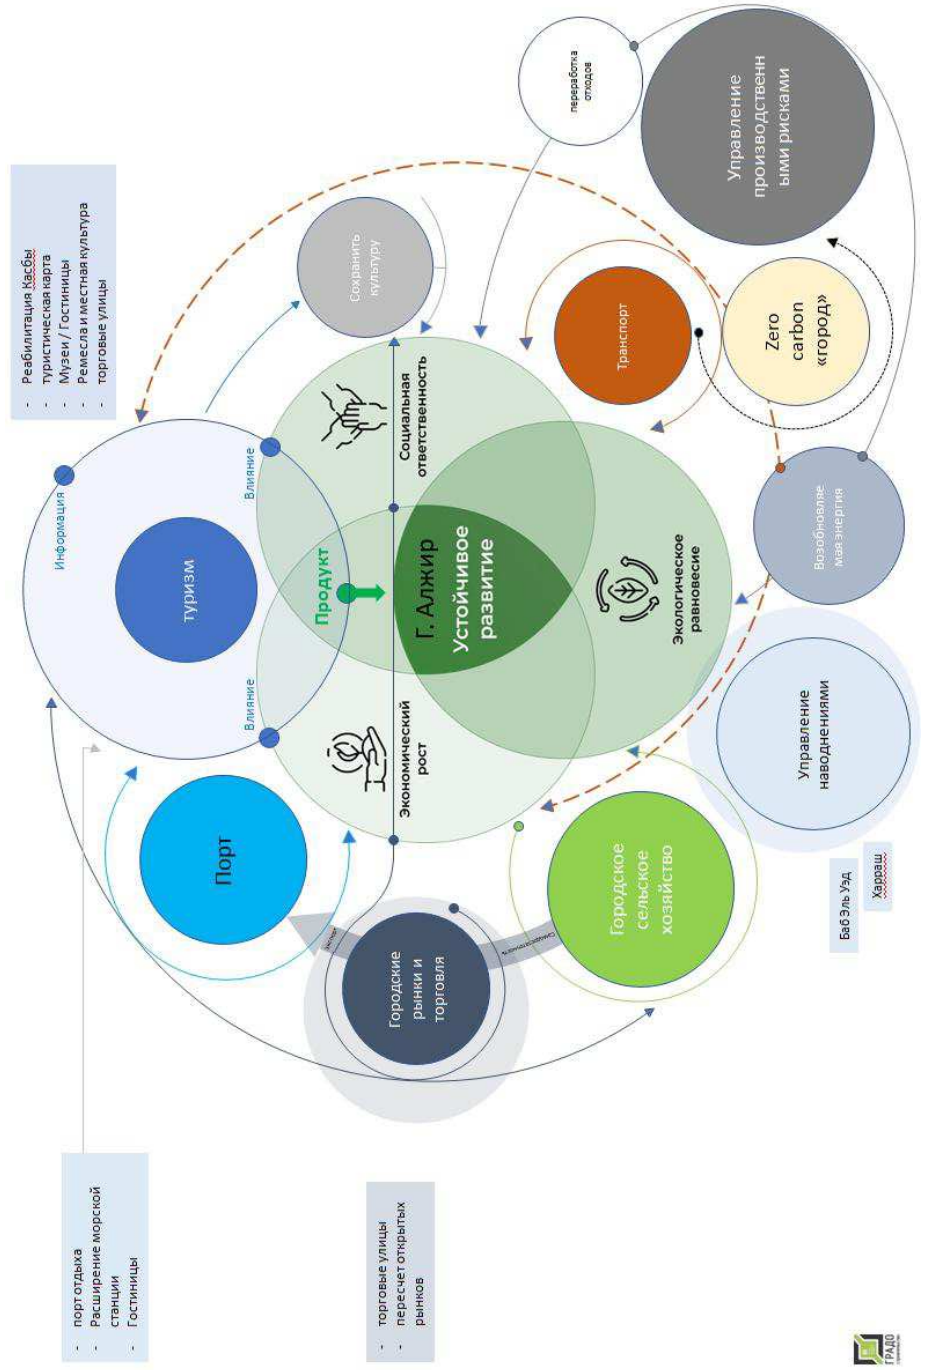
- Реабилитация Касбы
- туристическая карта
- Музеи / Гостиницы
- Ремесла и местная культура
- торговые улицы

переработка отходов

Управление производственными рисками

Сохранить культуру

Транспорт

Zero carbon «город»

Информация

туризм

Влияние

Влияние

Социальная ответственность

Продукт

Г. Алжир Устойчивое развитие

Экологическое равновесие

Экономический рост

Возобновляемая энергия

Управление наводнениями

Порт

Городские рынки и торговля

Городское сельское хозяйство

Баб Эль Уэд

Харраш

- порт отдыха
- Расширение морской станции
- Гостиницы

- торговые улицы
- пересчет открытых рынков

ГРАДО